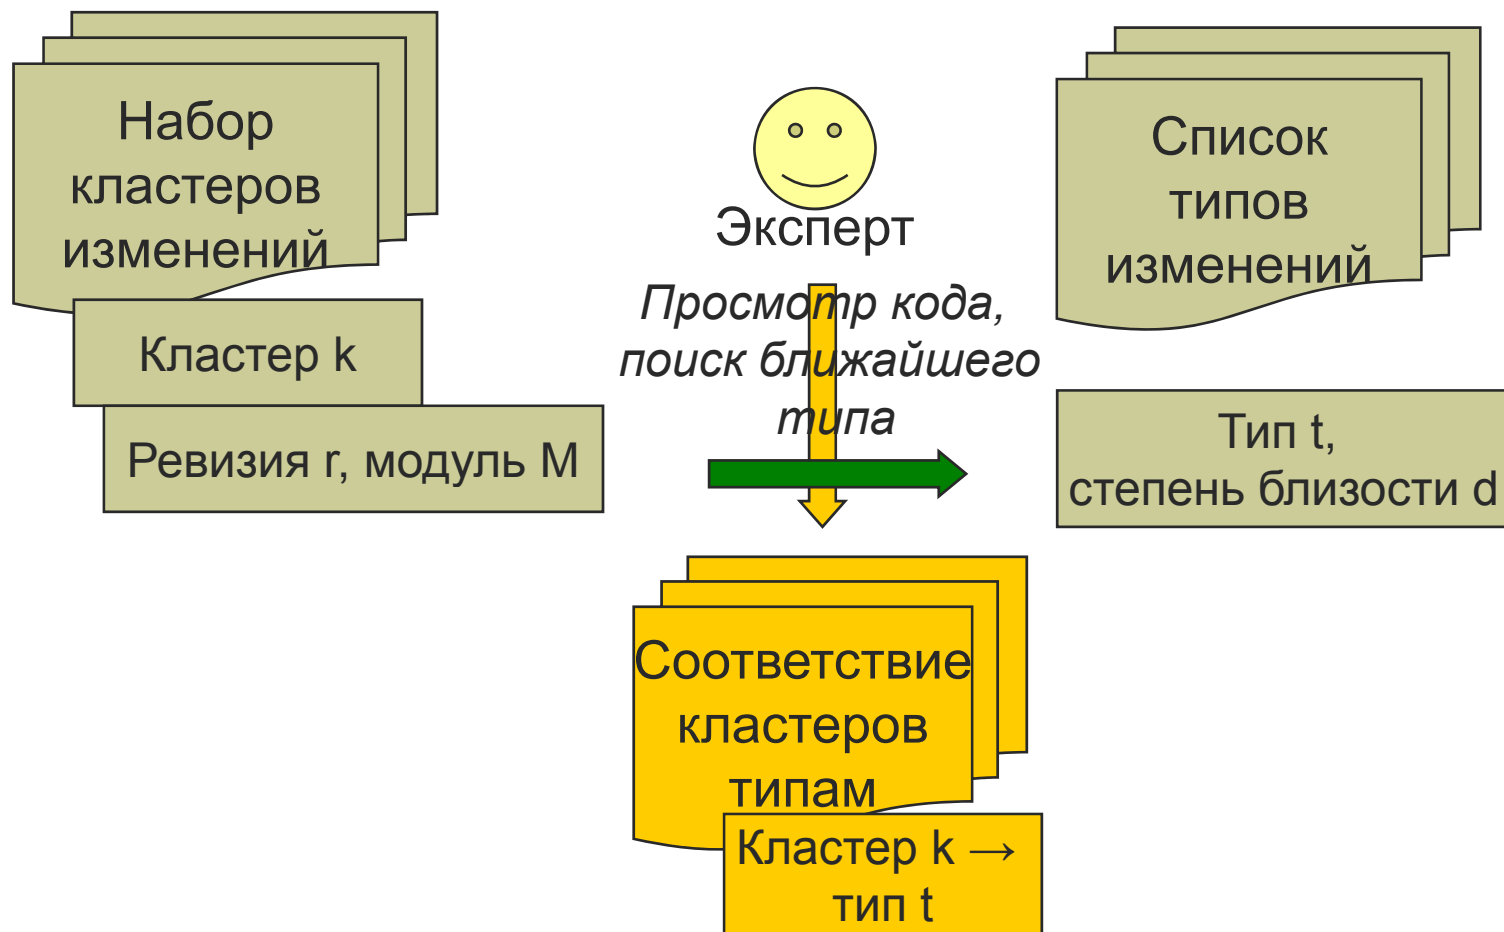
Набор кластеров изменений

Кластер k

Ревизия r, модуль M

Эксперт

Просмотр кода, поиск ближайшего типа

Список типов изменений

Тип t, степень близости d

Соответствие кластеров типам

Кластер k → тип t